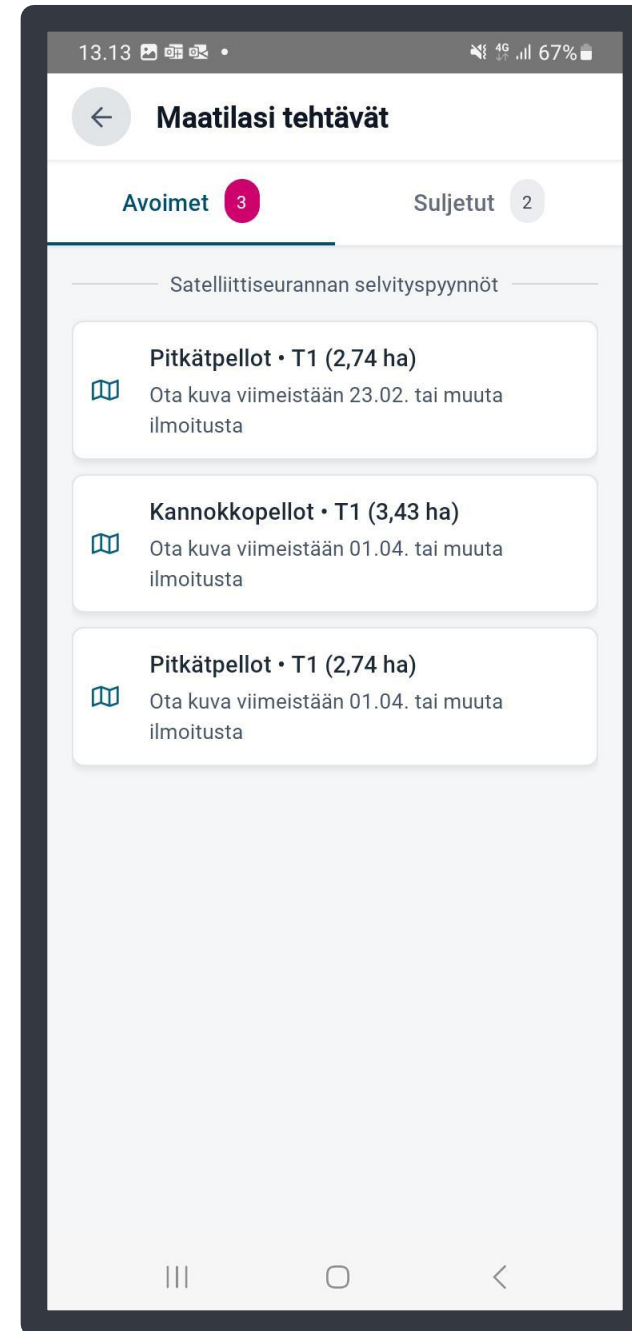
13.13 • 4G 67%

Maatilasi tehtävät

Avoimet 3

Suljetut 2

Satelliittiseurannan selvityspyynnöt

Pitkätpellot • T1 (2,74 ha)
Ota kuva viimeistään 23.02. tai muuta ilmoitusta

Kannokkopellot • T1 (3,43 ha)
Ota kuva viimeistään 01.04. tai muuta ilmoitusta

Pitkätpellot • T1 (2,74 ha)
Ota kuva viimeistään 01.04. tai muuta ilmoitusta